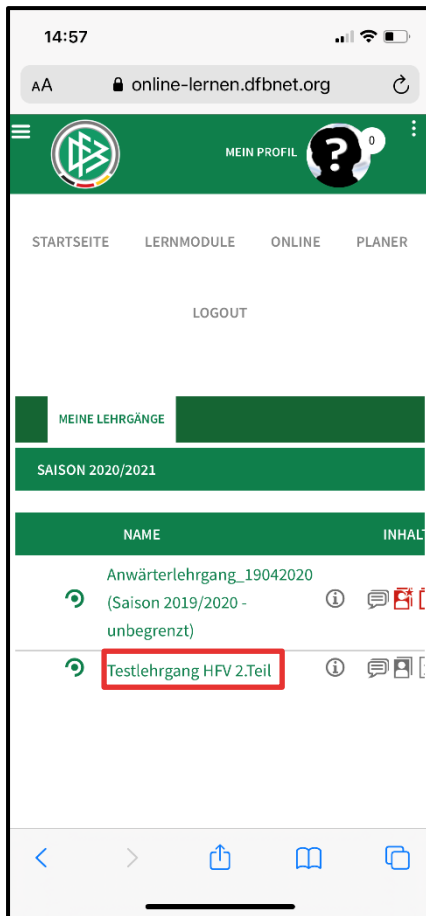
14:57

AA online-lernen.dfbnet.org

MEIN PROFIL 0

STARTSEITE LERNMODULE ONLINE PLANER

LOGOUT

MEINE LEHRGÄNGE

SAISON 2020/2021

| NAME | INHALT |
|---|---|
| Anwärterlehrgang_19042020 (Saison 2019/2020 - unbegrenzt) | |
| Testlehrgang HFV 2.Teil | |